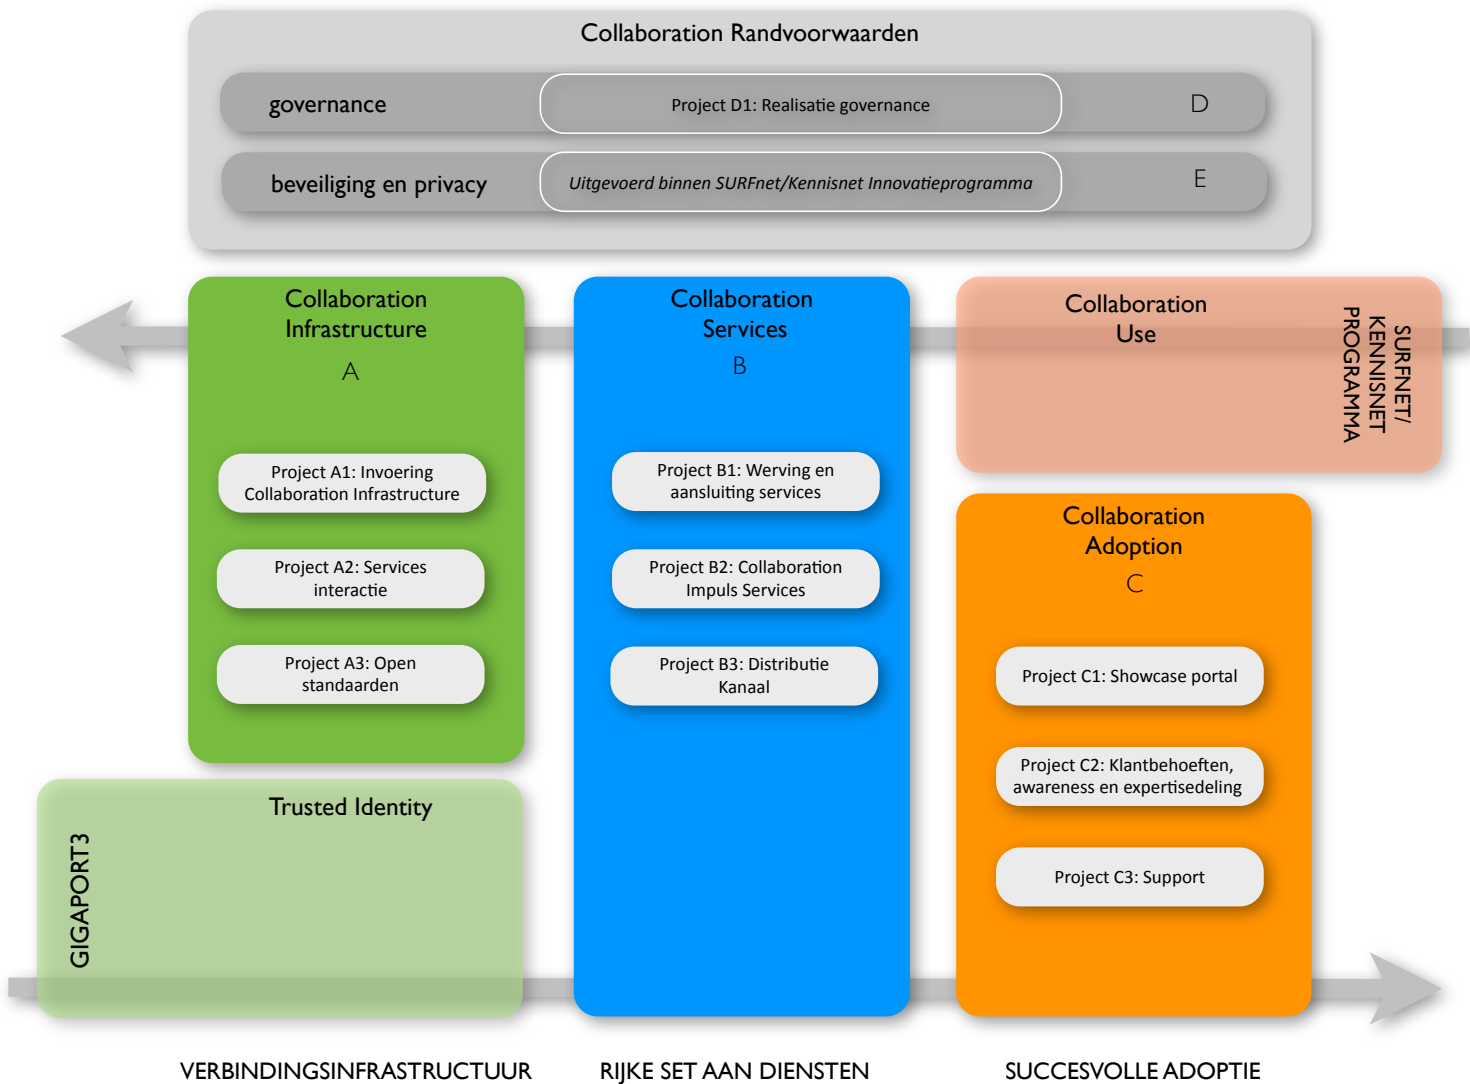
Collaboration Randvoorwaarden

governance

Project D1: Realisatie governance

D

beveiliging en privacy

Uitgevoerd binnen SURFnet/Kennisnet Innovatieprogramma

E

Collaboration Infrastructure

A

Project A1: Invoering Collaboration Infrastructure

Project A2: Services interactie

Project A3: Open standaarden

Collaboration Services

B

Project B1: Werving en aansluiting services

Project B2: Collaboration Impuls Services

Project B3: Distributie Kanaal

Collaboration Use

SURFNET/ KENNISNET PROGRAMMA

Collaboration Adoption

C

Project C1: Showcase portal

Project C2: Klantbehoeften, awareness en expertisedeling

Project C3: Support

Trusted Identity

GIGAPORT3

VERBINDINGSINFRASTRUCTUUR

RIJKE SET AAN DIENSTEN

SUCCESVOLLE ADOPTIE